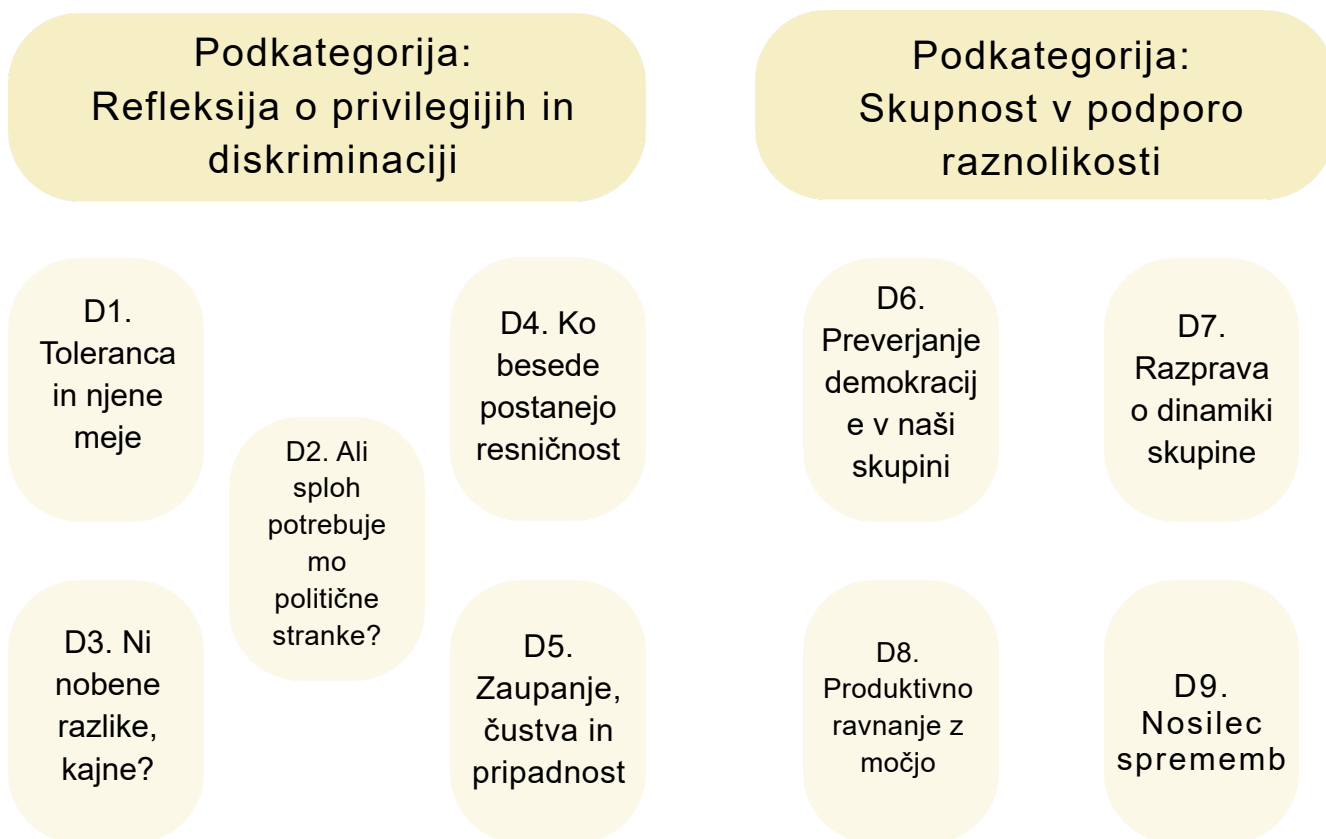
Podkategorija:
Refleksija o privilegijih in diskriminaciji

Podkategorija:
Skupnost v podporo raznolikosti

D1. Toleranca in njene meje

D2. Ali sploh potrebujemo politične stranke?

D4. Ko besede postanejo resničnost

D3. Ni nobene razlike, kajne?

D5. Zaupanje, čustva in pripadnost

D6. Preverjanje demokracije v naši skupini

D7. Razprava o dinamiki skupine

D8. Produktivno ravnanje z močjo

D9. Nosilec sprememb